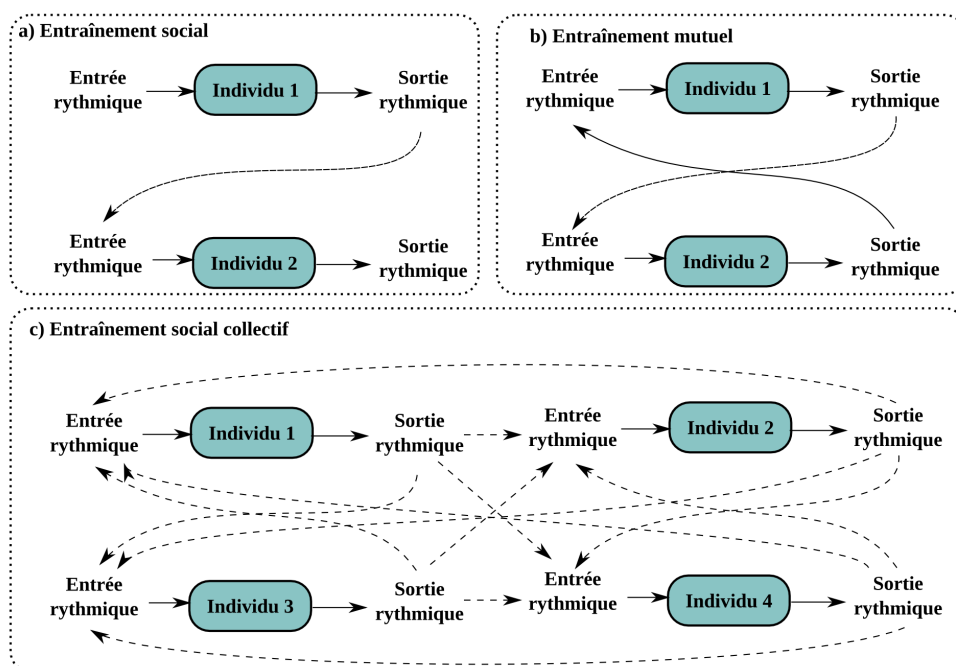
a) Entraînement social

Entrée rythmique
Individu 1
Sortie rythmique

Entrée rythmique
Individu 2
Sortie rythmique

b) Entraînement mutuel

Entrée rythmique
Individu 1
Sortie rythmique

Entrée rythmique
Individu 2
Sortie rythmique

c) Entraînement social collectif

Entrée rythmique
Individu 1
Sortie rythmique
Entrée rythmique
Individu 2
Sortie rythmique

Entrée rythmique
Individu 3
Sortie rythmique
Entrée rythmique
Individu 4
Sortie rythmique